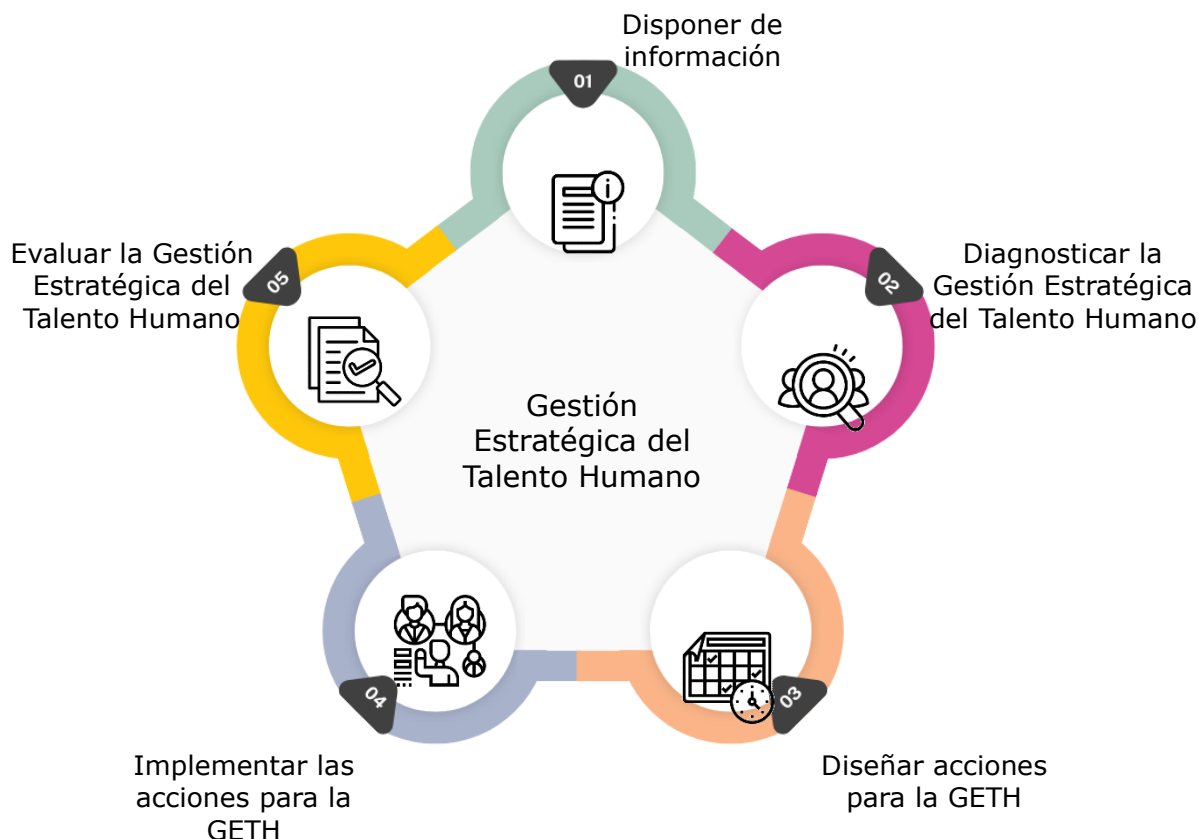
01

Disponer de información

02

Diagnosticar la Gestión Estratégica del Talento Humano

03

Diseñar acciones para la GETH

04

Implementar las acciones para la GETH

05

Evaluar la Gestión Estratégica del Talento Humano

Gestión Estratégica del Talento Humano